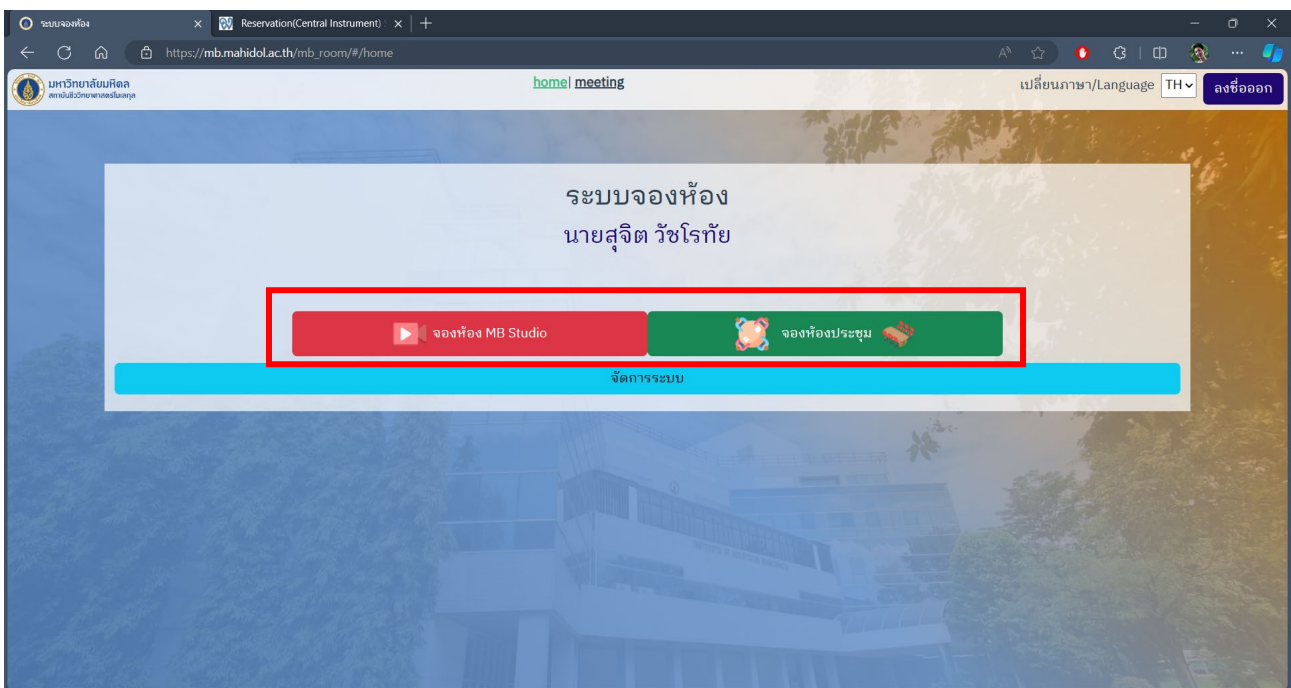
ระบบจองห้อง
Reservation(Central Instrument)
https://mb.mahidol.ac.th/mb_room/#/home

มหาวิทยาลัยมหิดล
สถาบันชีววิทยาศาสตร์โมเลกุล

home| meeting

เปลี่ยนภาษา/Language TH
ลงชื่อออก

ระบบจองห้อง
นายสุจิต วัชโรทัย

จองห้อง MB Studio
จองห้องประชุม
จัดการระบบ